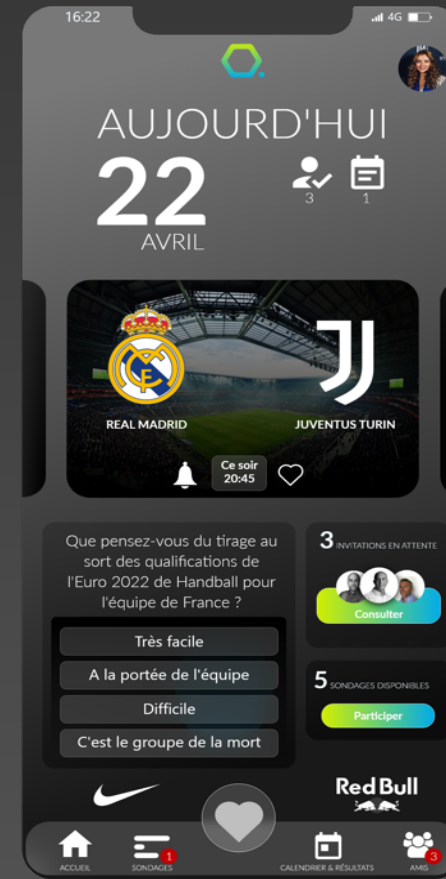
16:22

4G

AUJOURD'HUI

22

AVRIL

3

1

REAL MADRID

JUVENTUS TURIN

Ce soir
20:45

Que pensez-vous du tirage au sort des qualifications de l'Euro 2022 de Handball pour l'équipe de France ?

Très facile

A la portée de l'équipe

Difficile

C'est le groupe de la mort

3 INVITATIONS EN ATTENTE

Consulter

5 SONDAGES DISPONIBLES

Participer

Red Bull

ACCUEIL

SONDAGES 1

CALENDRIER & RÉSULTATS

AMIS 3